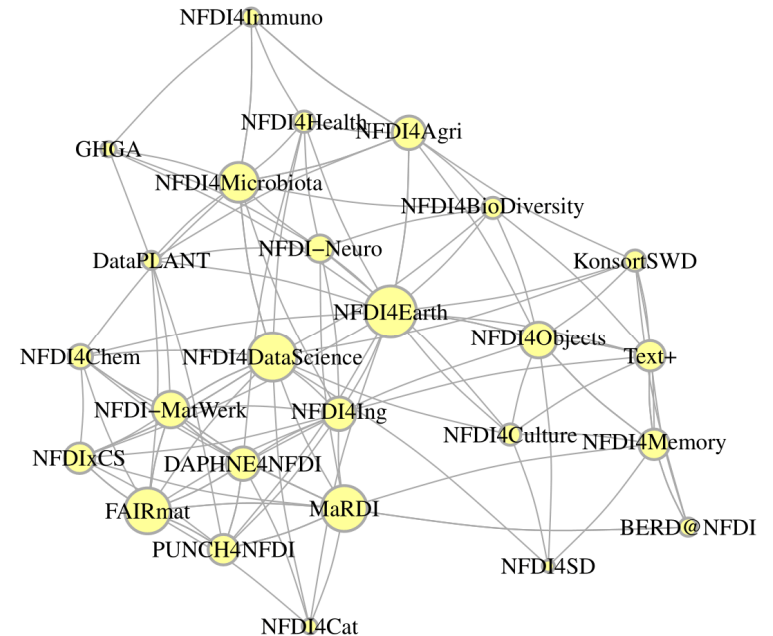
NFDI4Immuno

NFDI4Health
NFDI4Agri

GHGA

NFDI4Microbiota

NFDI4BioDiversity

DataPLANT
NFDI−Neuro

KonsortSWD

NFDI4Earth

NFDI4Objects

NFDI4Chem
NFDI4DataScience

Text+

NFDI−MatWerk
NFDI4Ing

NFDI4Culture
NFDI4Memory

NFDIxCS
DAPHNE4NFDI

FAIRmat
MaRDI

BERD@NFDI

PUNCH4NFDI

NFDI4SD

NFDI4Cat